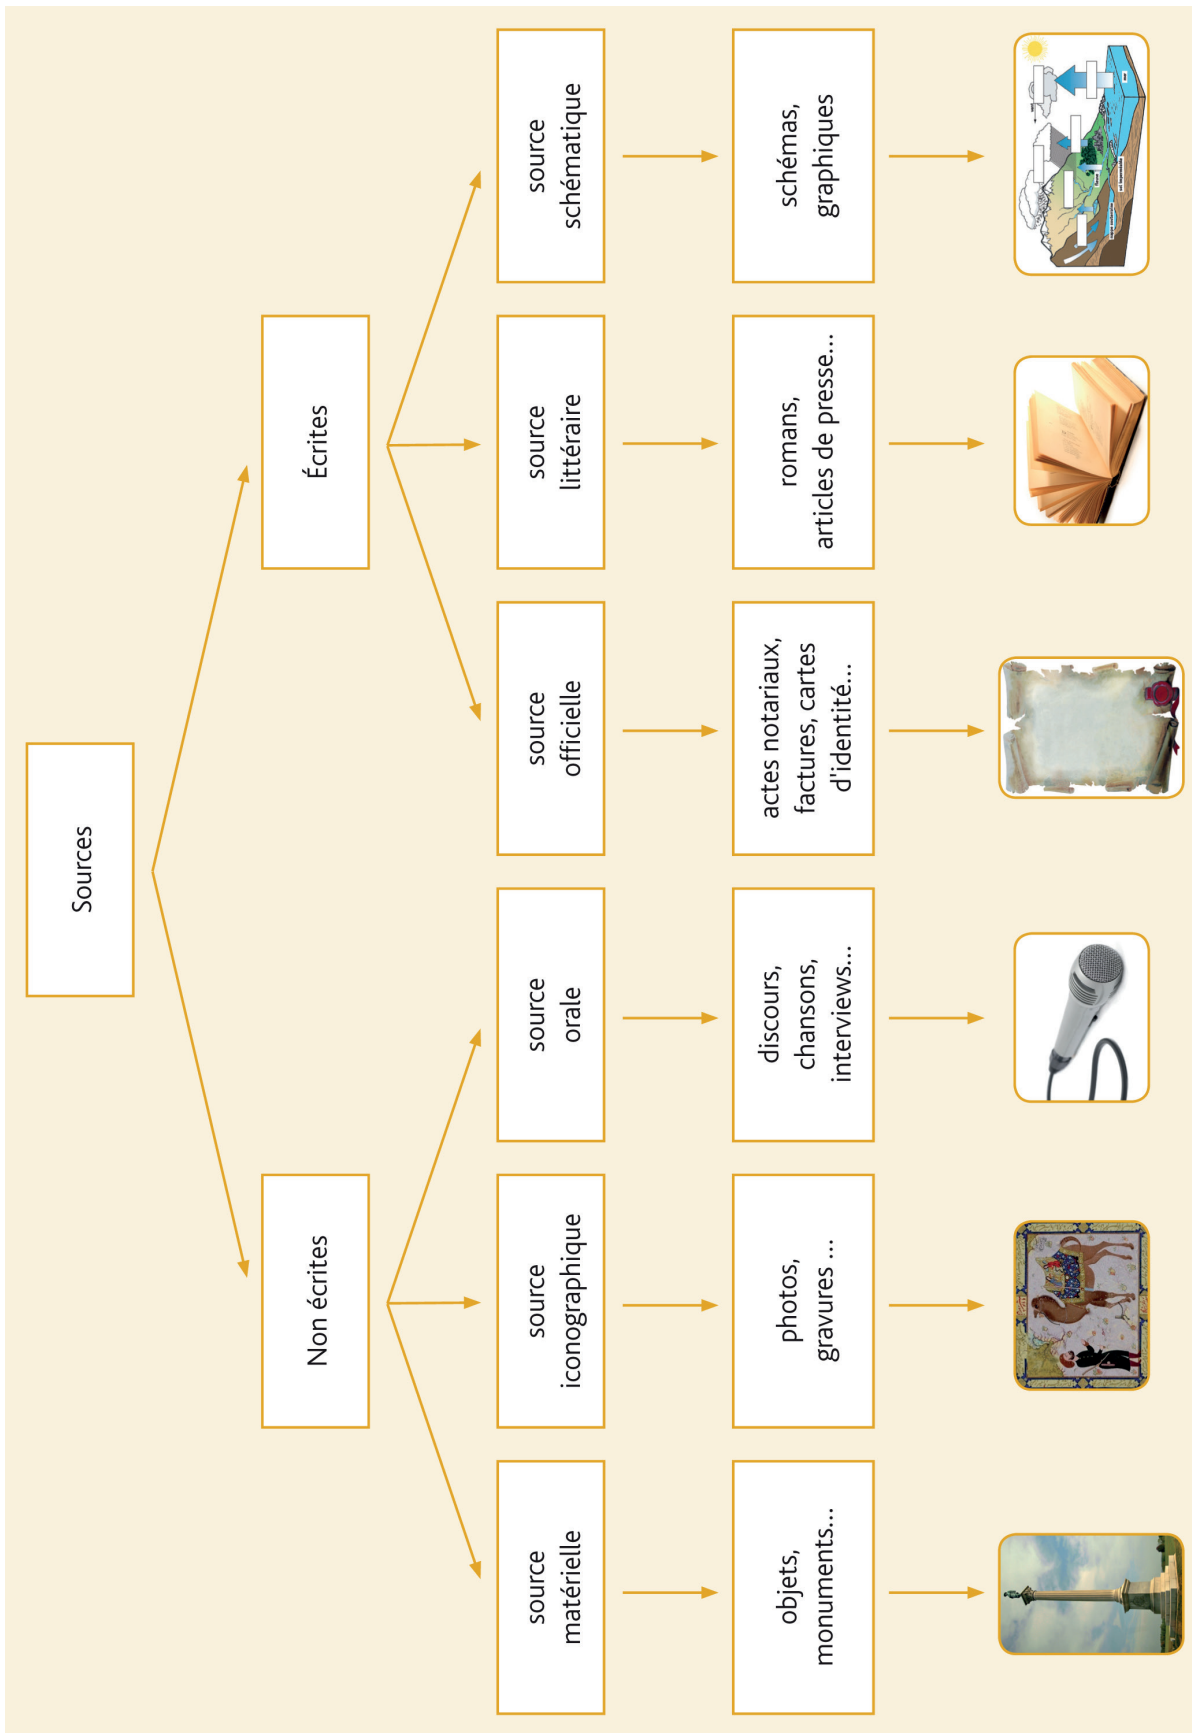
Sources

Écrites

Non écrites

source schématique

schémas, graphiques

source littéraire

romans, articles de presse...

source officielle

actes notariaux, factures, cartes d'identité...

source orale

discours, chansons, interviews...

source iconographique

photos, gravures ...

source matérielle

objets, monuments...